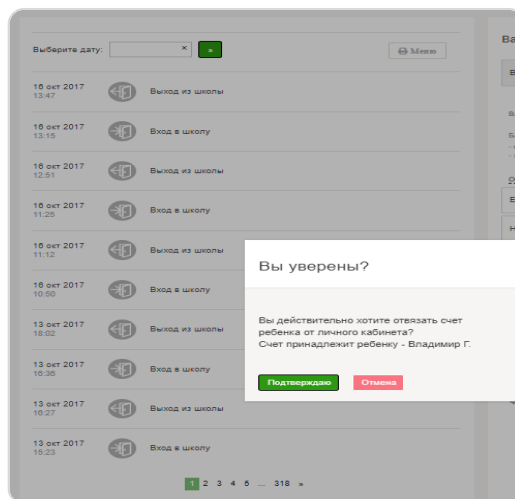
Выберите дату: × +

Меню

16 окт 2017
13:47
Выход из школы

16 окт 2017
13:15
Вход в школу

16 окт 2017
12:51
Выход из школы

16 окт 2017
11:25
Вход в школу

16 окт 2017
11:12
Выход из школы

16 окт 2017
10:50
Вход в школу

13 окт 2017
18:02
Выход из школы

13 окт 2017
16:38
Вход в школу

13 окт 2017
16:27
Выход из школы

13 окт 2017
15:23
Вход в школу

1 2 3 4 5 ... 318 »

Ва

Вы уверены?

Вы действительно хотите отвязать счет ребенка от личного кабинета?
Счет принадлежит ребенку - Владимир Г.

Подтверждаю Отмена